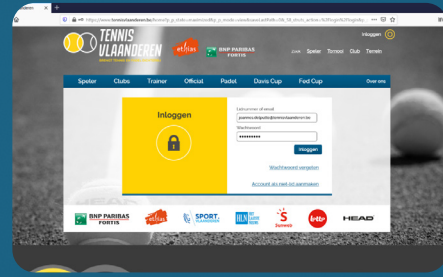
laanderen
https://www.tennisvlaanderen.be/

TENNIS VLAANDEREN
ethias
BNP PARIBAS FORTIS

Live Speler Tornooi Club Terrein
Inloggen

Speler Clubs Trainer Official Padel Davis Cup Fed Cup Over ons

Inloggen

Lidnummer of email
Wachtwoord
••••••••••
Inloggen
Wachtwoord vergeten
Account als niet-lid aanmaken

BNP PARIBAS FORTIS
ethias
SPORT. VLAANDEREN
HEAD